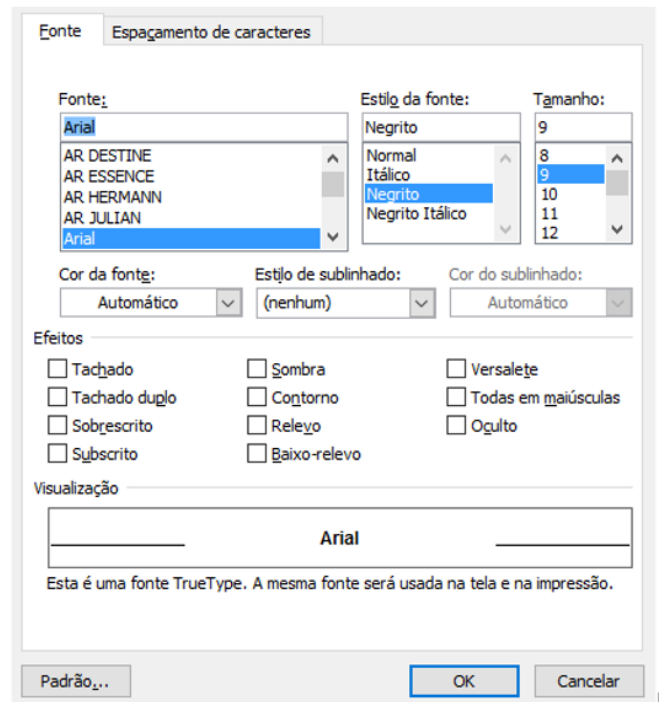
Fonte | Espaçamento de caracteres

Fonte:
Arial
AR DESTINE
AR ESSENCE
AR HERMANN
AR JULIAN
Arial

Estilo da fonte:
Negrito
Normal
Itálico
Negrito
Negrito Itálico

Tamanho:
9
8
9
10
11
12

Cor da fonte:
Automático

Estilo de sublinhado:
(nenhum)

Cor do sublinhado:
Automático

Efeitos
Tachado
Tachado duplo
Sobrescrito
Subscrito
Sombra
Contorno
Relevo
Baixo-relevo
Versalete
Todas em maiúsculas
Oculto

Visualização
Arial

Esta é uma fonte TrueType. A mesma fonte será usada na tela e na impressão.

Padrão...
OK
Cancelar